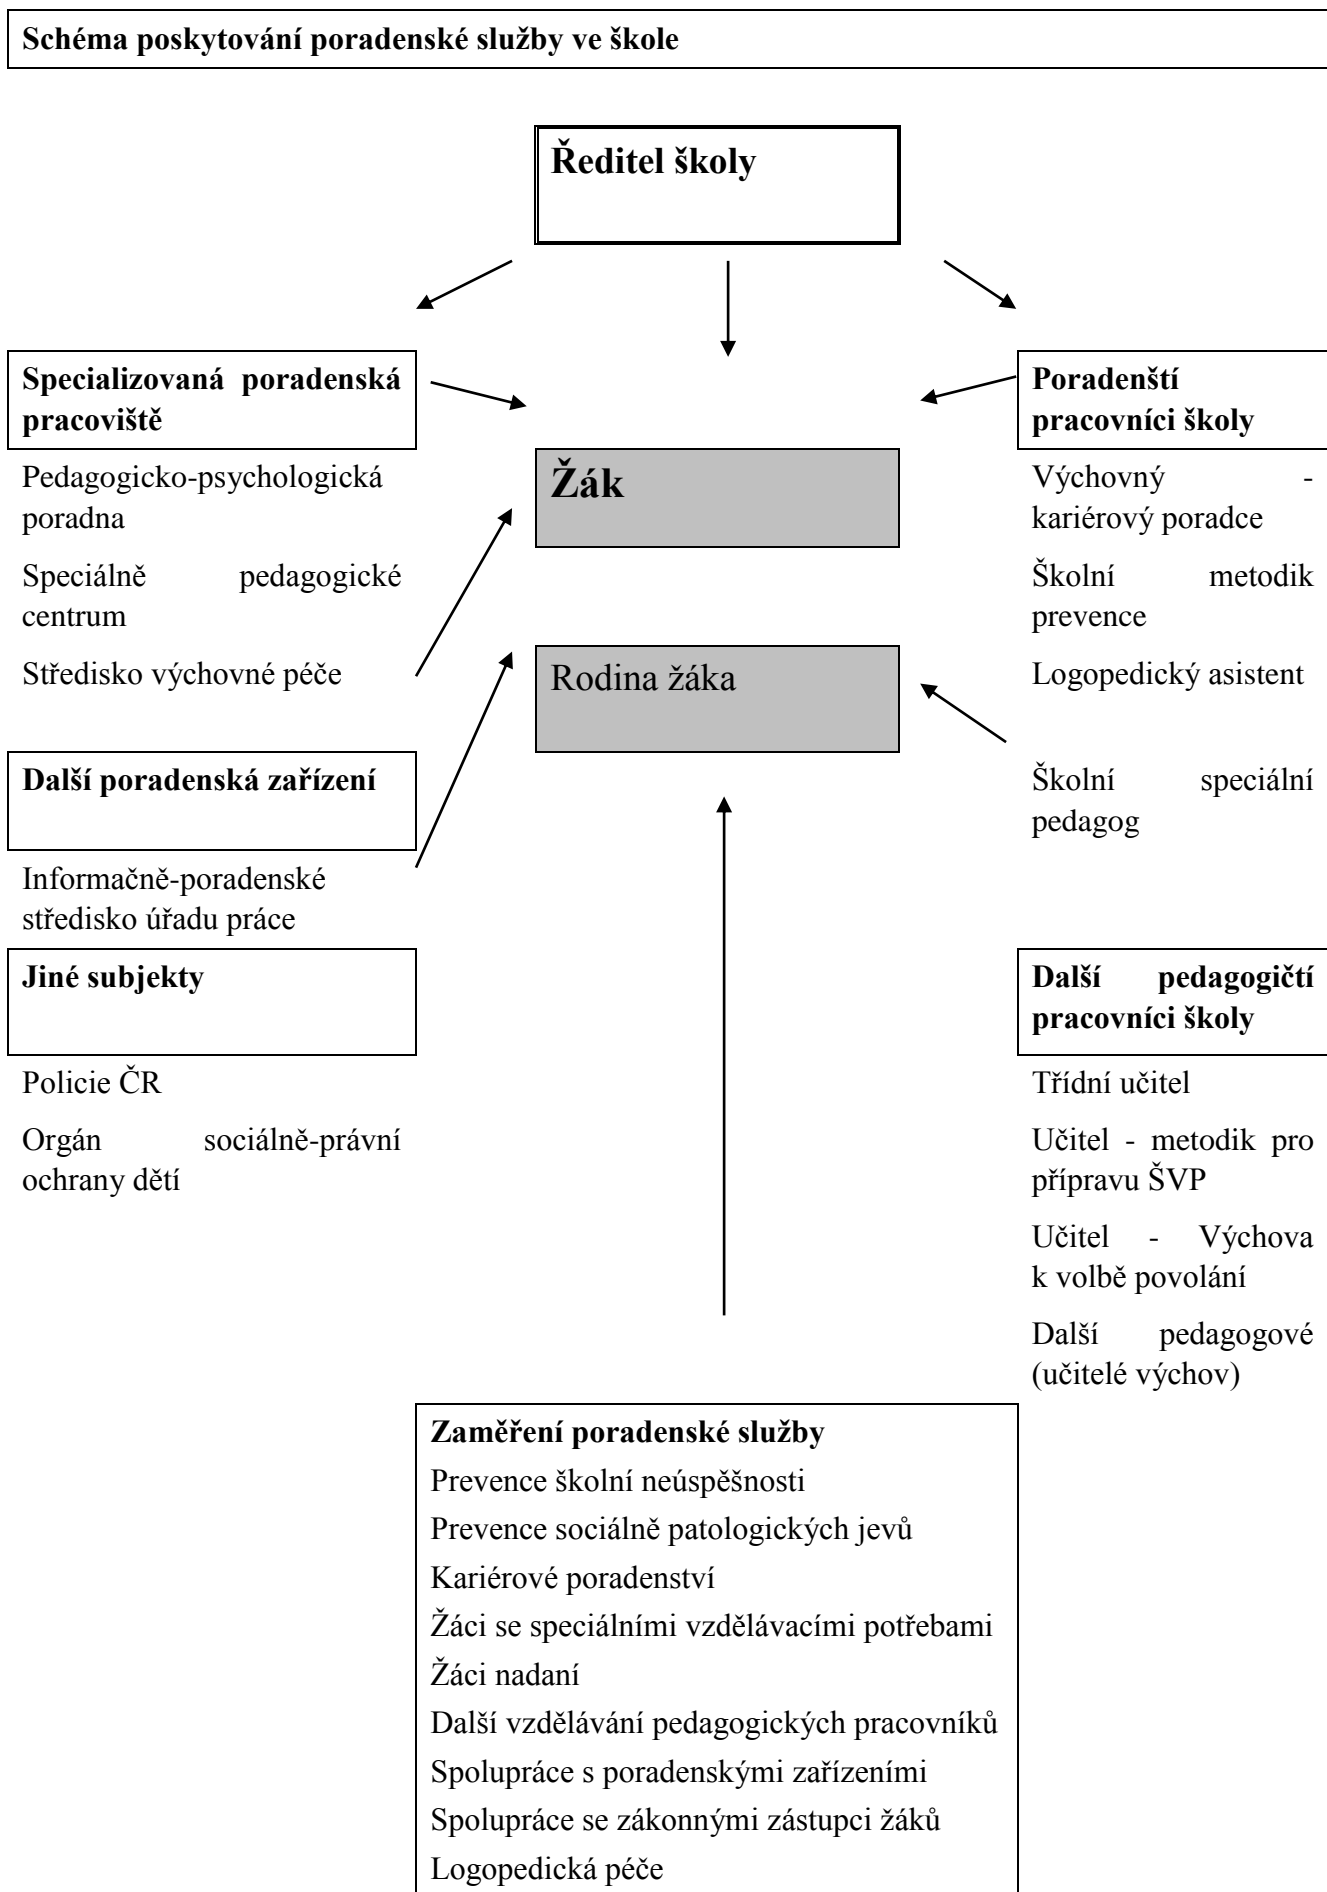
Schéma poskytování poradenské služby ve škole

Ředitel školy

Specializovaná poradenská pracoviště

Pedagogicko-psychologická poradna

Speciálně pedagogické centrum

Středisko výchovné péče

Další poradenská zařízení

Informačně-poradenské středisko úřadu práce

Jiné subjekty

Policie ČR

Orgán sociálně-právní ochrany dětí

Žák

Rodina žáka

Poradenští pracovníci školy

Výchovný - kariérový poradce

Školní metodik prevence

Logopedický asistent

Školní speciální pedagog

Další pedagogičtí pracovníci školy

Třídní učitel

Učitel - metodik pro přípravu ŠVP

Učitel - Výchova k volbě povolání

Další pedagogové (učitelé výchov)

Zaměření poradenské služby
Prevence školní neúspěšnosti
Prevence sociálně patologických jevů
Kariérové poradenství
Žáci se speciálními vzdělávacími potřebami
Žáci nadaní
Další vzdělávání pedagogických pracovníků
Spolupráce s poradenskými zařízeními
Spolupráce se zákonnými zástupci žáků
Logopedická péče